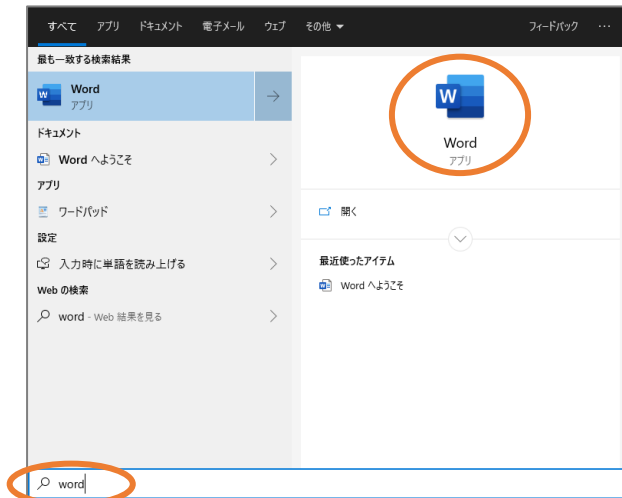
すべて アプリ ドキュメント 電子メール ウェブ その他 ▾ フィードバック ···

最も一致する検索結果

Word
アプリ

ドキュメント

Word へようこそ

アプリ

ワードパッド

設定

入力時に単語を読み上げる

Web の検索

word - Web 結果を見る

Word
アプリ

開く

最近使ったアイテム

Word へようこそ

word